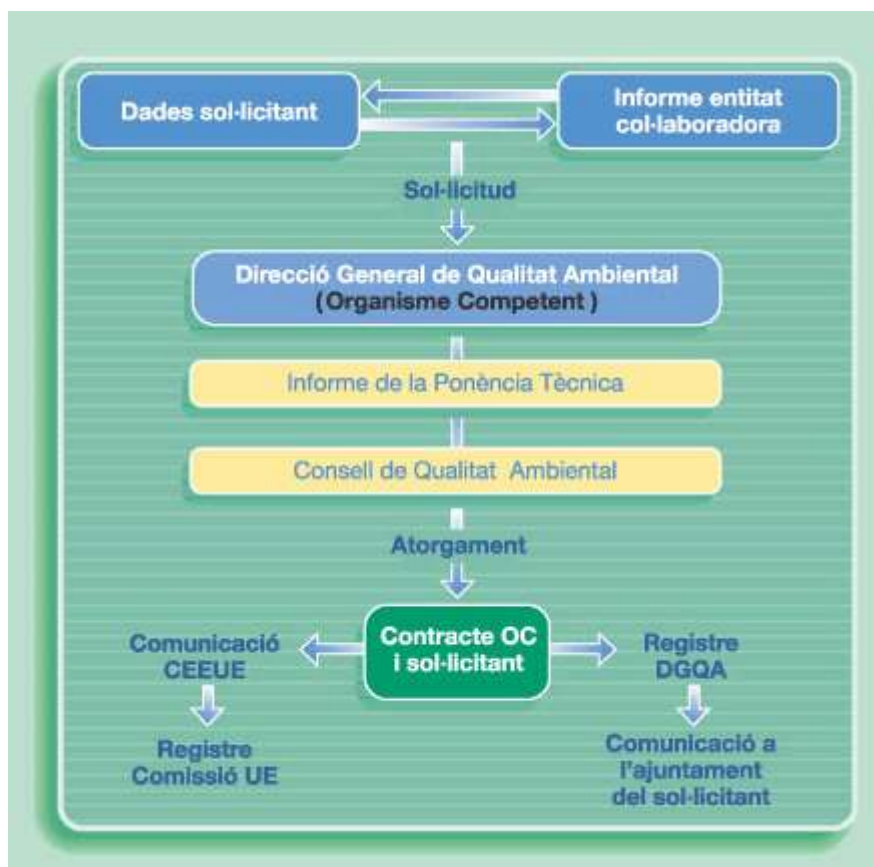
Dades sol·licitant

Informe entitat col·laboradora

Sol·licitud

Direcció General de Qualitat Ambiental
(Organisme Competent)

Informe de la Ponència Tècnica

Consell de Qualitat Ambiental

Atorgament

Contracte OC i sol·licitant

Comunicació CEEUE

Registre Comissió UE

Registre DGQA

Comunicació a l'ajuntament del sol·licitant